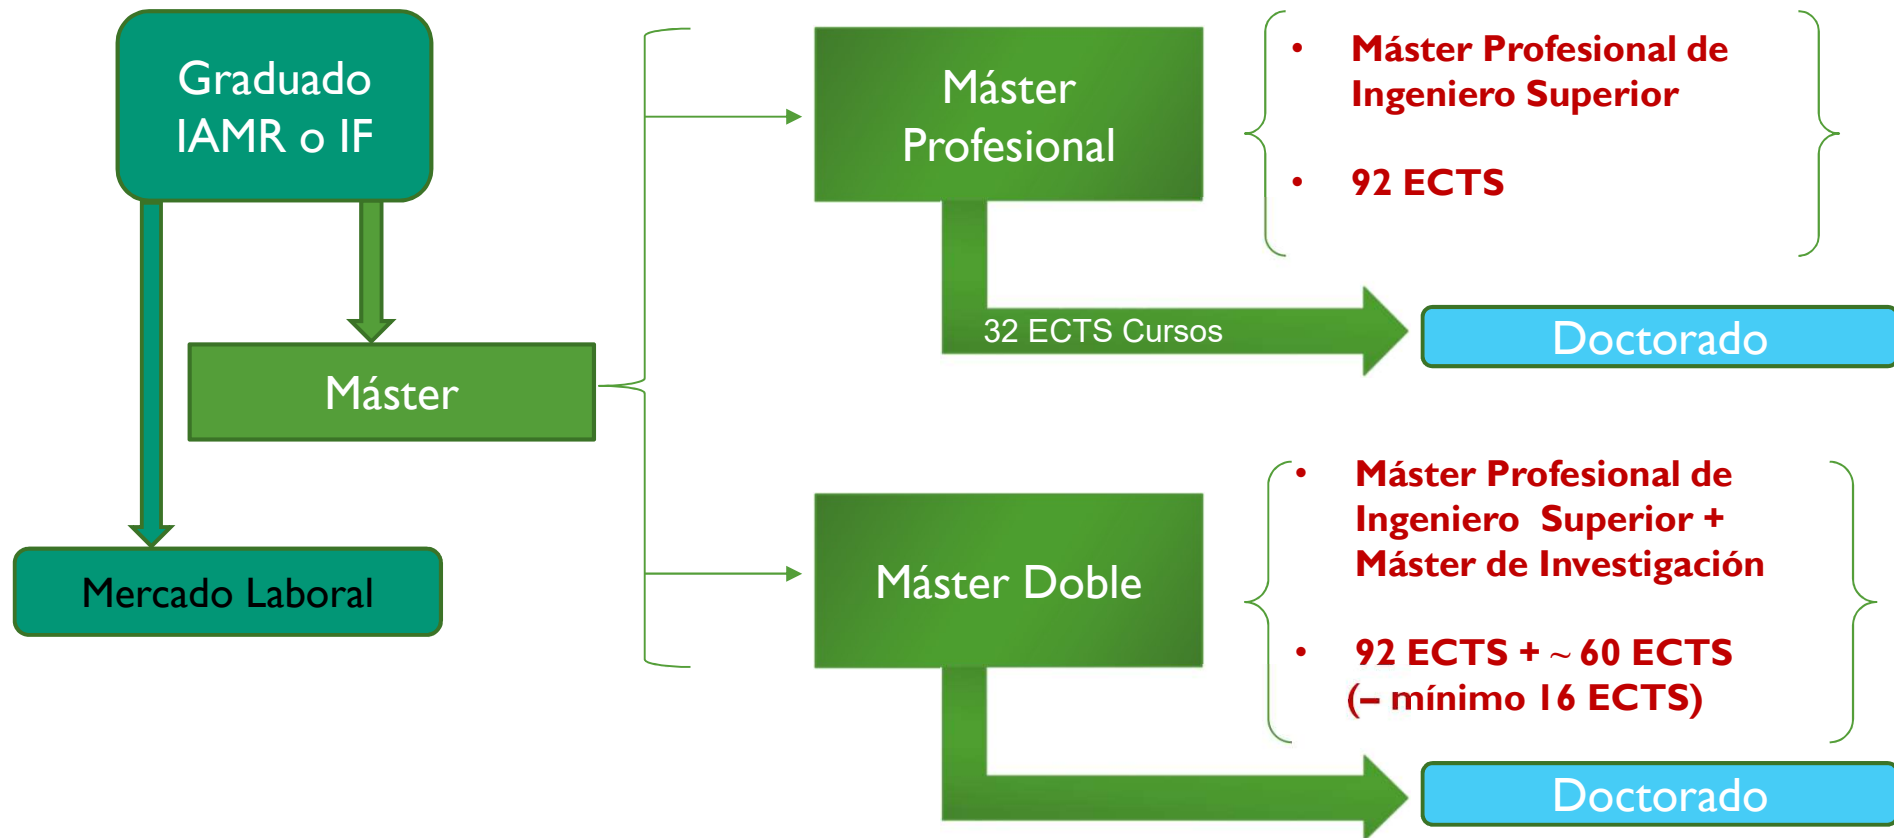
Graduado IAMR o IF

Máster

Mercado Laboral

Máster Profesional

- Máster Profesional de Ingeniero Superior
- 92 ECTS

32 ECTS Cursos

Doctorado

Máster Doble

- Máster Profesional de Ingeniero Superior + Máster de Investigación
- 92 ECTS + ~ 60 ECTS (– mínimo 16 ECTS)

Doctorado